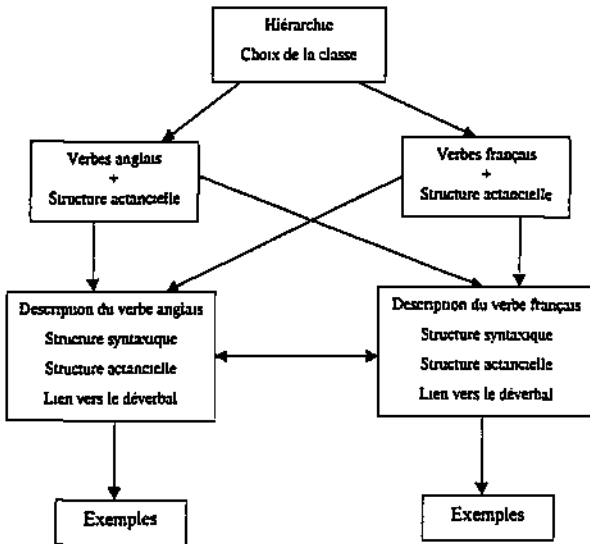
Hiérarchie
Choix de la classe

Verbes anglais
+
Structure actancielle

Verbes français
+
Structure actancielle

Description du verbe anglais
Structure syntaxique
Structure actancielle
Lien vers le déverbal

Description du verbe français
Structure syntaxique
Structure actancielle
Lien vers le déverbal

Exemples

Exemples